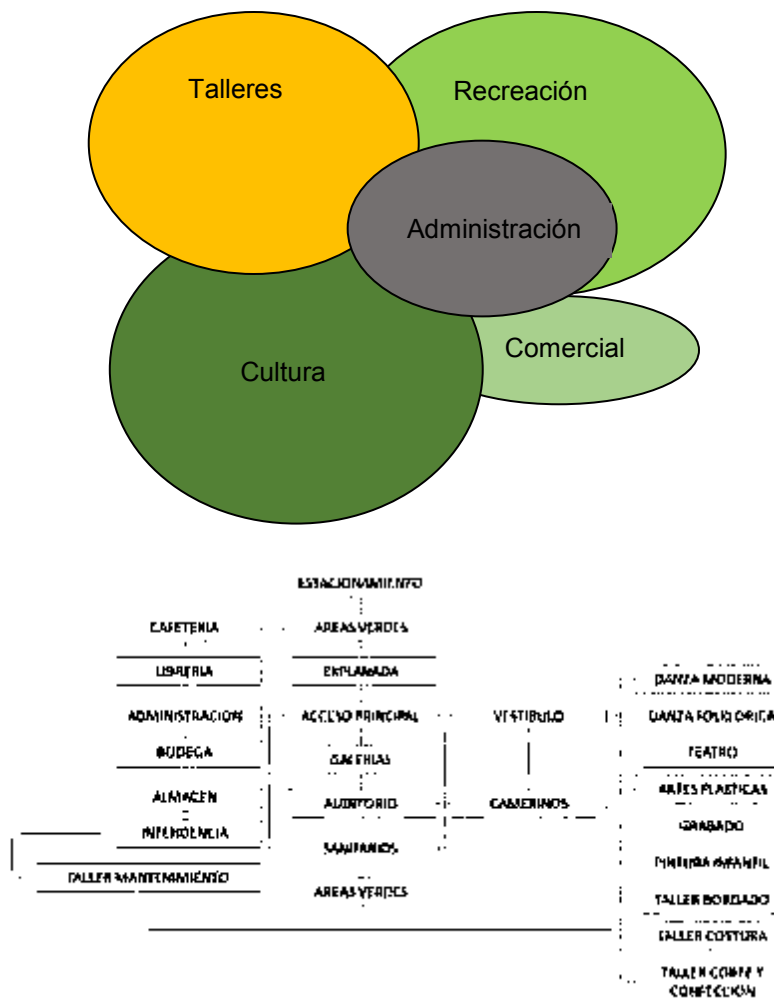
Talleres
Recreación
Administración
Cultura
Comercial

ESTACIONAMIENTO
CAFETERIA
AREAS VERDES
LIBRERIA
EXPLANADA
ADMINISTRACION
ACCESO PRINCIPAL
VESTIBULO
DANZA MODERNA
DANZA FOLKLORICA
BODEGA
GALERIAS
TEATRO
ALMACEN
AUDITORIO
CAMERINOS
ARTES PLASTICAS
INTENDENCIA
GRABADO
SANITARIOS
PINTURA INFANTIL
TALLER MANTENIMIENTO
AREAS VERDES
TALLER BORDADO
TALLER COSTURA
TALLER CORTE Y CONFECCION